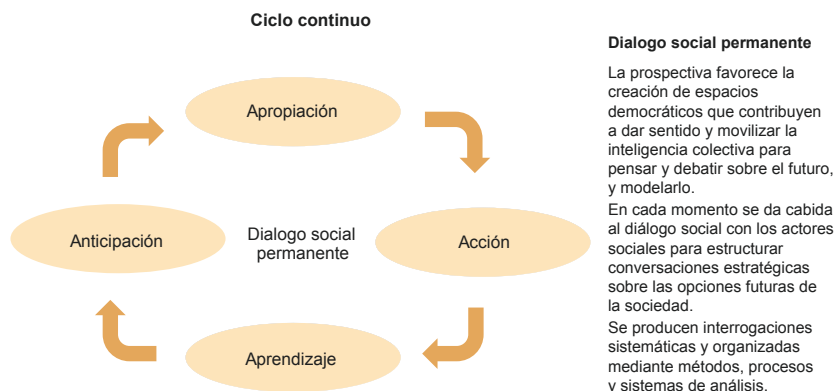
Ciclo continuo

Apropiación

Anticipación

Dialogo social permanente

Acción

Aprendizaje

Dialogo social permanente

La prospectiva favorece la creación de espacios democráticos que contribuyen a dar sentido y movilizar la inteligencia colectiva para pensar y debatir sobre el futuro, y modelarlo.

En cada momento se da cabida al diálogo social con los actores sociales para estructurar conversaciones estratégicas sobre las opciones futuras de la sociedad.

Se producen interrogaciones sistemáticas y organizadas mediante métodos, procesos y sistemas de análisis.